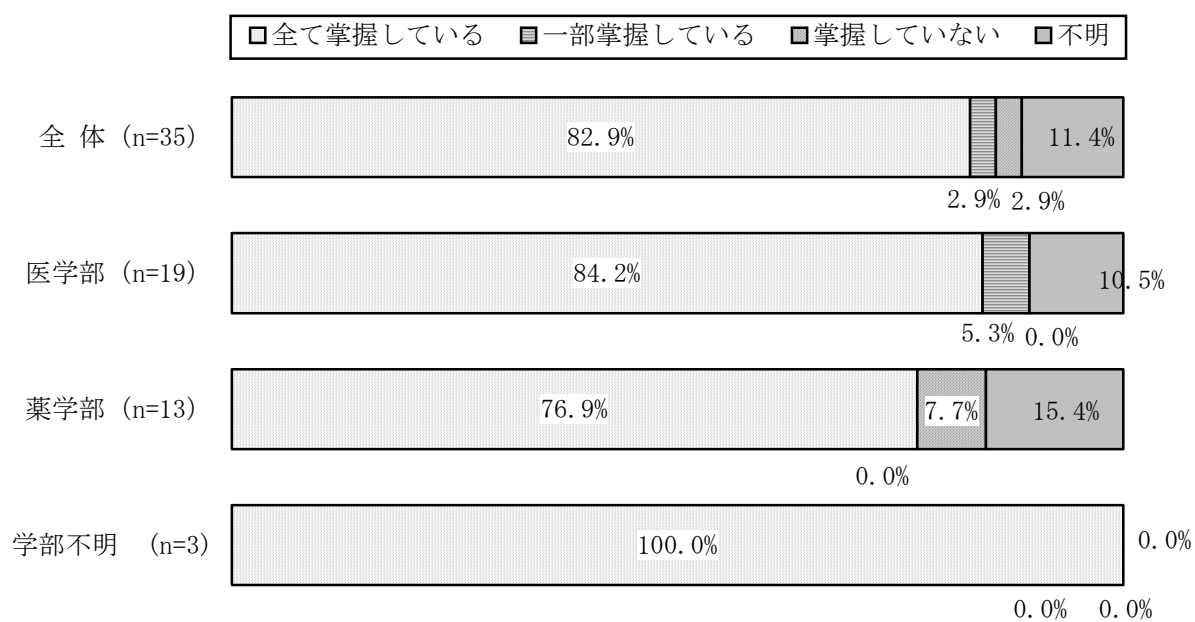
□全て掌握している □一部掌握している □掌握していない □不明

全 体 (n=35)
82.9%
11.4%
2.9% 2.9%

医学部 (n=19)
84.2%
10.5%
5.3% 0.0%

薬学部 (n=13)
76.9%
7.7%
15.4%
0.0%

学部不明 (n=3)
100.0%
0.0%
0.0% 0.0%